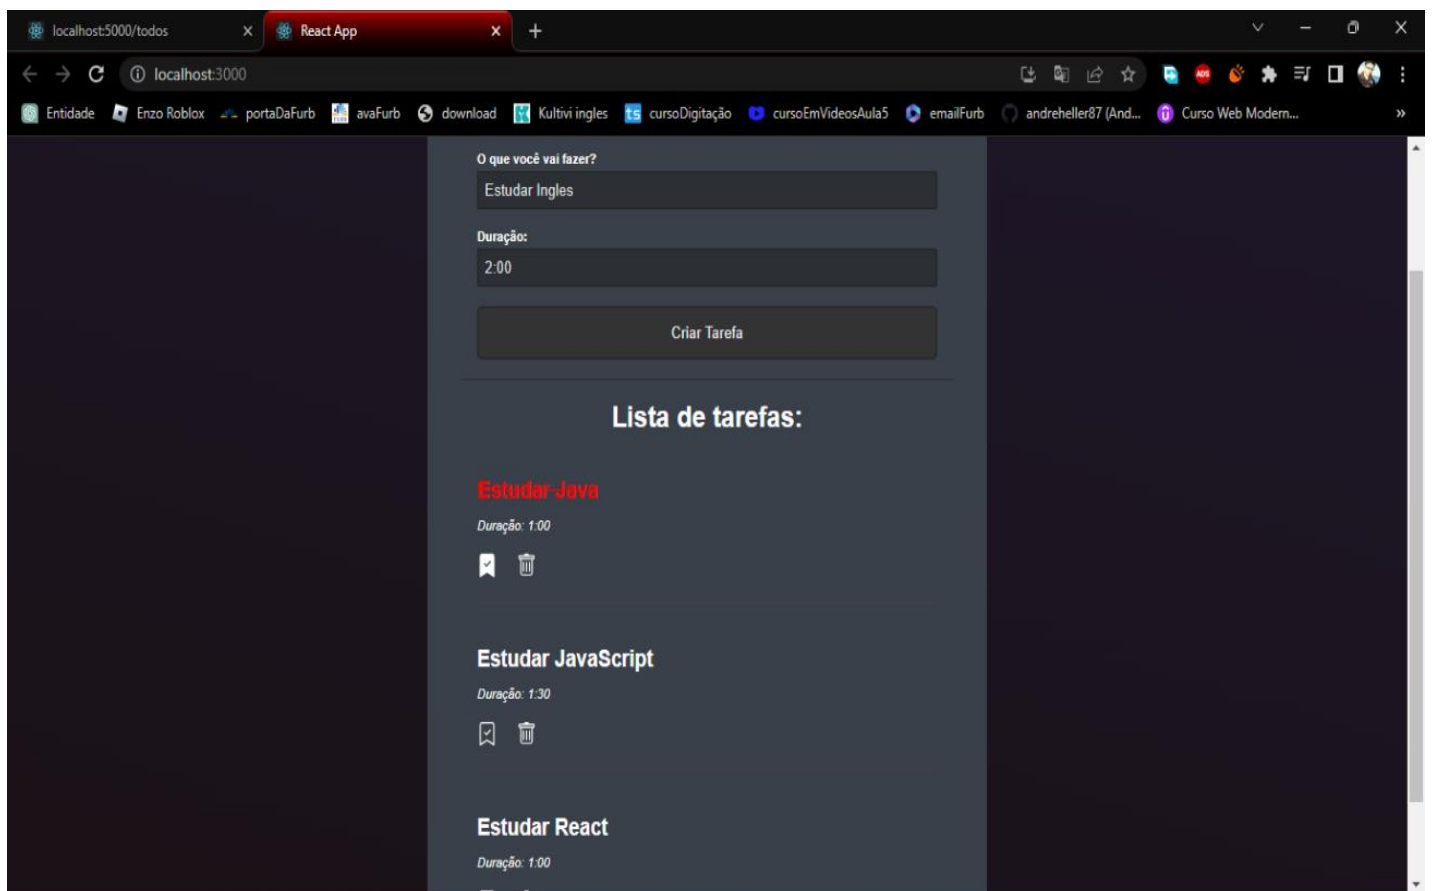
localhost:5000/todos
React App
localhost:3000
Entidade Enzo Roblox portaDaFurb avaFurb download Kultivi ingles cursoDigitação cursoEmVideosAula5 emailFurb andreheller87 (And... Curso Web Modern...

O que você vai fazer?
Estudar Ingles
Duração:
2:00
Criar Tarefa

Lista de tarefas:

Estudar Java
Duração: 1:00

Estudar JavaScript
Duração: 1:30

Estudar React
Duração: 1:00